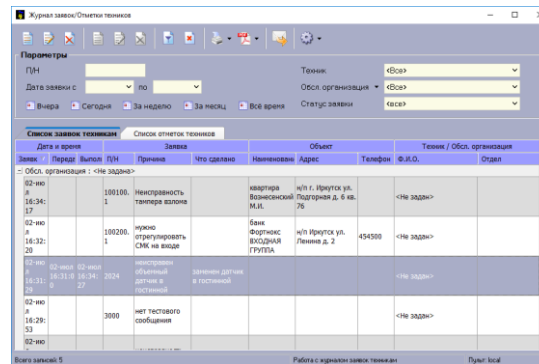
Журнал заявок/Отметки техников

Параметры

П/Н

Дата заявки с по

Вчера Сегодня За неделю За месяц Всё время

Техник <Все>

Обсл. организация <Все>

Статус заявки <все>

Список заявок техникам | Список отметок техников

| Дата и время | | | Заявка | | | Объект | | | Техник / Обсл. организация | |
|---|---|---|---|---|---|---|---|---|---|---|
| Заявк | Передг | Выпол | П/Н | Причина | Что сделано | Наименовани | Адрес | Телефон | Ф.И.О. | Отдел |
| Обсл. организация : <Не задана> | | | | | | | | | | |
| 02-ию л 16:34: 17 | | | 100100. 1 | Неисправность тампера взлома | | квартира Вознесенский М.И. | н/п Иркутск ул. Подгорная д. 6 кв. 76 | | <Не задан> | |
| 02-ию л 16:32: 20 | | | 100200. 1 | нужно отрегулировать СМК на входе | | банк Фортнокс ВХОДНАЯ ГРУППА | н/п Иркутск ул. Ленина д. 2 | 454500 | <Не задан> | |
| 02-ию л 16:31: 29 | 02-июл 16:31:0 0 | 02-июл 16:34: 27 | 2024 | неисправен объемный датчик в гостинной | заменен датчик в гостинной | | | | | |
| 02-ию л 16:29: 53 | | | 3000 | нет тестового сообщения | | | | | <Не задан> | |
| 02-ию | | | | | | | | | | |

Всего записей: 5

Работа с журналом заявок техникам

Путь: local